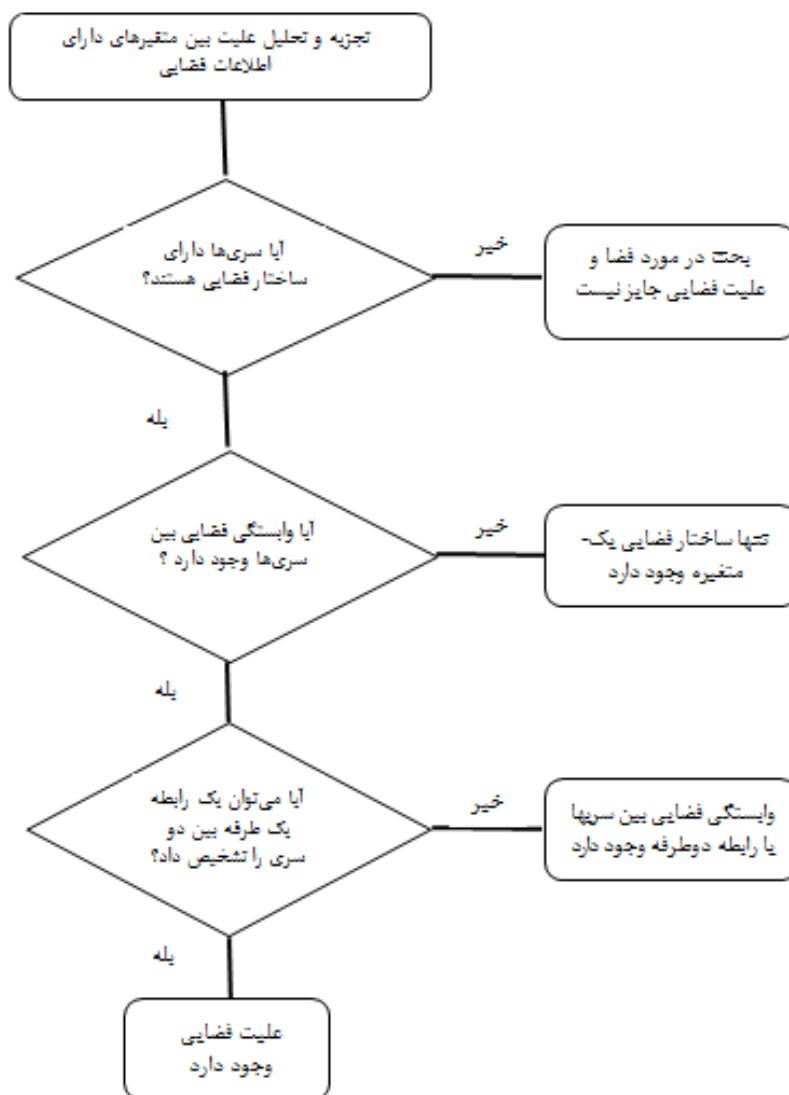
تجزیه و تحلیل علیت بین متغیرهای دارای اطلاعات فضایی

آیا سری‌ها دارای ساختار فضایی هستند؟

خیر

بحث در مورد فضا و علیت فضایی جایز نیست

بله

آیا وابستگی فضایی بین سری‌ها وجود دارد ؟

خیر

تنها ساختار فضایی یک-متغیره وجود دارد

بله

آیا می‌توان یک رابطه یک طرفه بین دو سری را تشخیص داد؟

خیر

وابستگی فضایی بین سریها یا رابطه دوطرفه وجود دارد

بله

علیت فضایی وجود دارد